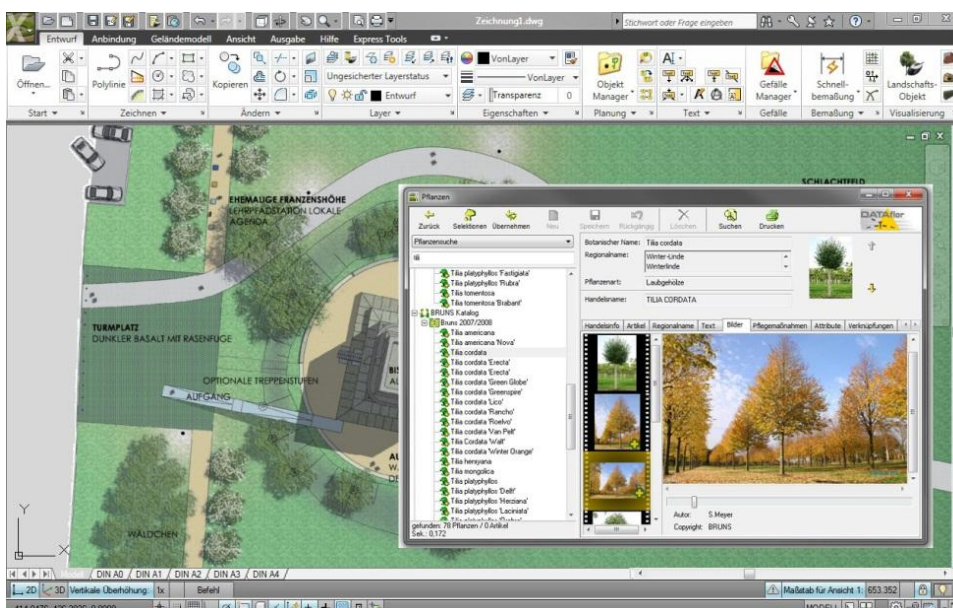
Zeichnung1.dwg
Stichwort oder Frage eingeben
Entwurf Anbindung Geländemodell Ansicht Ausgabe Hilfe Express Tools
Öffnen... Polylinie Kopieren Ungesicherter Layerstatus Entwurf VonLayer VonLayer Transparenz 0 Objekt Manager Gefälle Manager Schnellbemaßung Landschafts-Objekt
Start Zeichnen Ändern Layer Eigenschaften Planung Text Gefälle Bemaßung Visualisierung
EHEMAUGE FRANZENSHÖHE
LEHRPFADSTATION LOKALE AGENDA
TURMPLATZ
DUNKLER BASALT MIT RASENFUGE
OPTIONALE TREPPENSTUFEN
AUFGANG
WÄLDCHEN
SCHLACHTFELD
Pflanzen
Zurück Selektionen Übernehmen Neu Speichern Rückgängig Löschen Suchen Drucken
DATAflor
Pflanzensuche
tili
Tilia platyphyllos 'Fastigiata'
Tilia platyphyllos 'Rubra'
Tilia tomentosa
Tilia tomentosa 'Brabant'
BRUNS Katalog
Bruns 2007/2008
Tilia americana
Tilia americana 'Nova'
Tilia cordata
Tilia cordata 'Erecta'
Tilia cordata 'Erecta'
Tilia cordata 'Green Globe'
Tilia cordata 'Greenspire'
Tilia cordata 'Lico'
Tilia cordata 'Rancho'
Tilia cordata 'Roelvo'
Tilia cordata 'Van Pelt'
Tilia Cordata 'Wolf'
Tilia cordata 'Winter Orange'
Tilia henryana
Tilia mongolica
Tilia platyphyllos
Tilia platyphyllos 'Delft'
Tilia platyphyllos 'Henziana'
Tilia platyphyllos 'Laciniata'
gefunden: 78 Pflanzen / 0 Artikel
Sek.: 0,172
Botanischer Name: Tilia cordata
Regionalname: Winter-Linde Winterlinde
Pflanzenart: Laubgehölze
Handelsname: TILIA CORDATA
Handelsinfo Artikel Regionalname Text Bilder Pflegemaßnahmen Attribute Verknüpfungen
Autor: S.Meyer
Copyright: BRUNS
DIN A0 / DIN A1 / DIN A2 / DIN A3 / DIN A4
2D 3D Vertikale Überhöhung: 1x Befehl
Maßstab für Ansicht 1: 653.352
MODELL